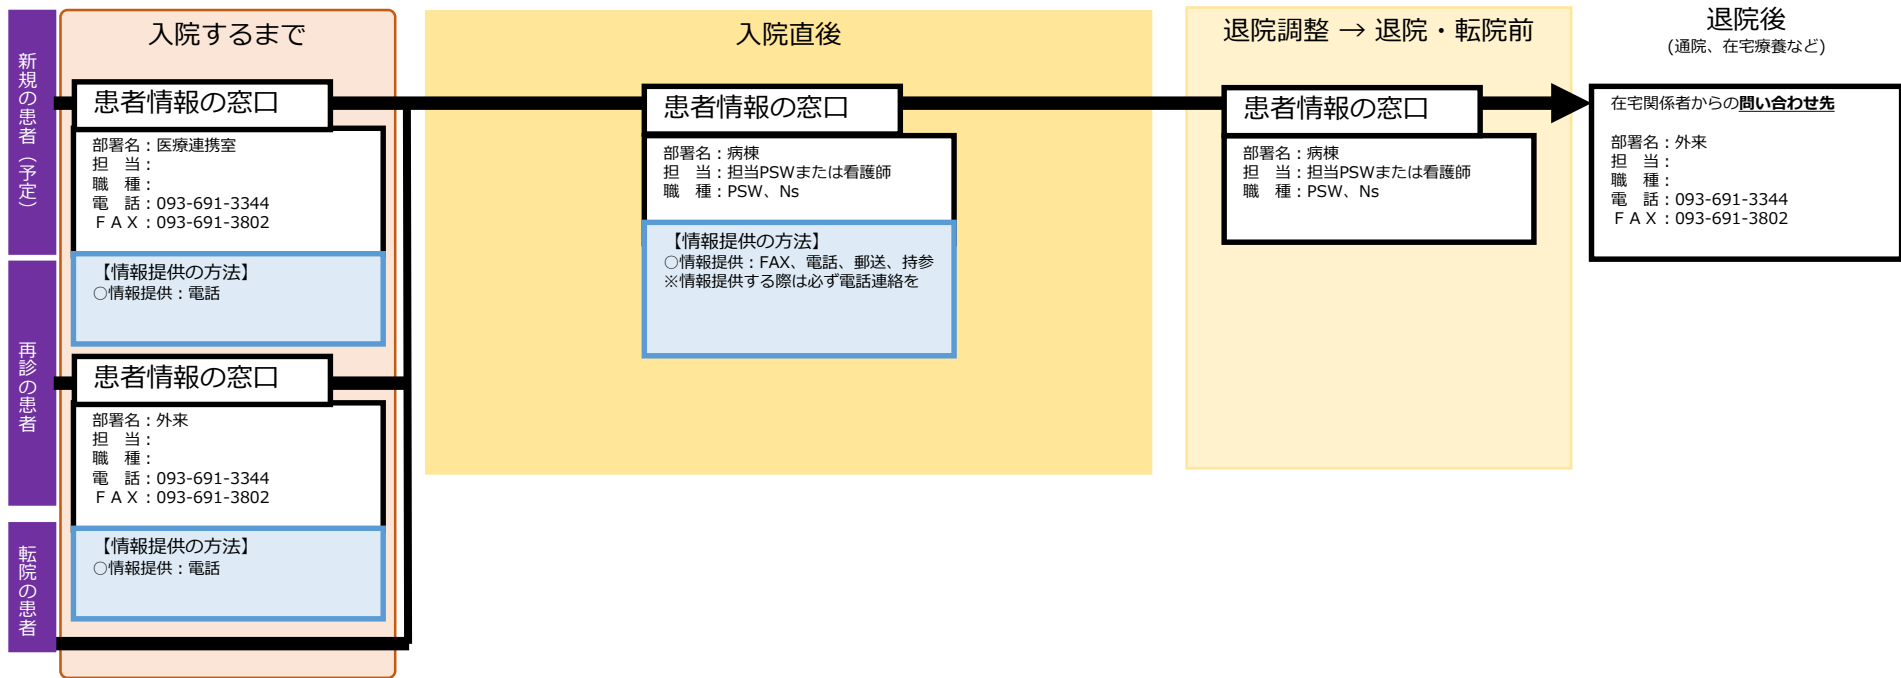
新規の患者（予定）

再診の患者

転院の患者

入院するまで

患者情報の窓口

部署名：医療連携室
担　当：
職　種：
電　話：093-691-3344
ＦＡＸ：093-691-3802

【情報提供の方法】
○情報提供：電話

患者情報の窓口

部署名：外来
担　当：
職　種：
電　話：093-691-3344
ＦＡＸ：093-691-3802

【情報提供の方法】
○情報提供：電話

入院直後

患者情報の窓口

部署名：病棟
担　当：担当PSWまたは看護師
職　種：PSW、Ns

【情報提供の方法】
○情報提供：FAX、電話、郵送、持参
※情報提供する際は必ず電話連絡を

退院調整 → 退院・転院前

患者情報の窓口

部署名：病棟
担　当：担当PSWまたは看護師
職　種：PSW、Ns

退院後
（通院、在宅療養など）

在宅関係者からの問い合わせ先

部署名：外来
担　当：
職　種：
電　話：093-691-3344
ＦＡＸ：093-691-3802